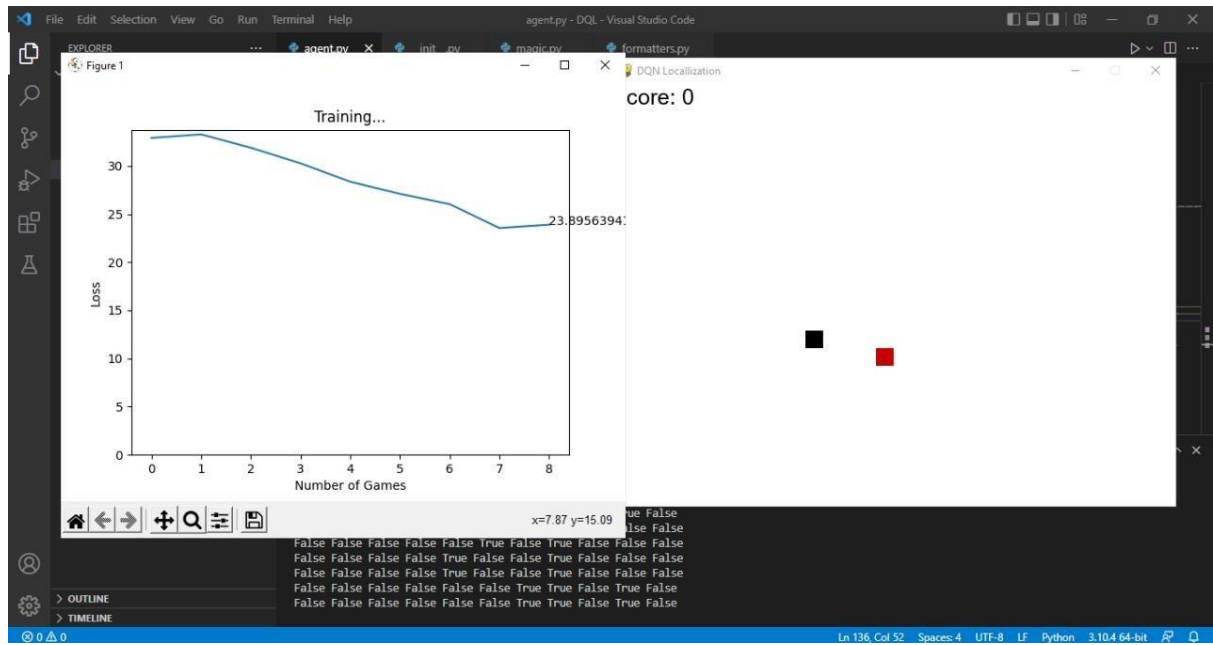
File Edit Selection View Go Run Terminal Help

agent.py - DQL - Visual Studio Code

EXPLORER ...

agent.py ×

init .py

magic.py

formatters.py

Figure 1

DQN Localization

core: 0

Training...

Loss

30

25

20

15

10

5

0

0 1 2 3 4 5 6 7 8

Number of Games

23.8956394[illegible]

x=7.87 y=15.09

ue False
lse False
False False False False False True False True False False
False False False False True False False True False False False
False False False False True False False True False False False
False False False False False False True False False True False
False False False False False False True True False True False

> OUTLINE

> TIMELINE

⊗ 0 ⚠ 0

Ln 136, Col 52 Spaces: 4 UTF-8 LF Python 3.10.4 64-bit